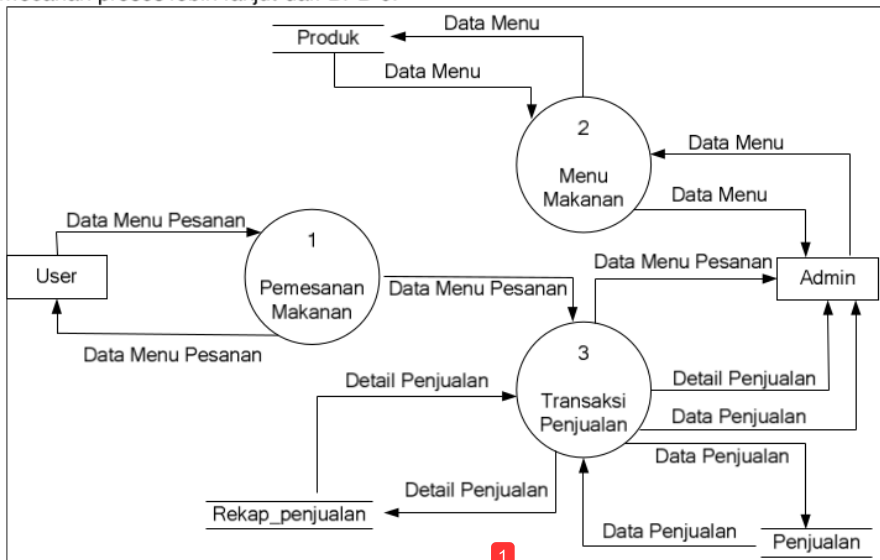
Produk
Data Menu
Data Menu
2
Menu
Makanan
Data Menu
Data Menu
Data Menu Pesanan
1
Pemesanan
Makanan
User
Data Menu Pesanan
Data Menu Pesanan
Data Menu Pesanan
Admin
3
Transaksi
Penjualan
Detail Penjualan
Detail Penjualan
Data Penjualan
Data Penjualan
Detail Penjualan
Rekap_penjualan
Data Penjualan
Penjualan
1